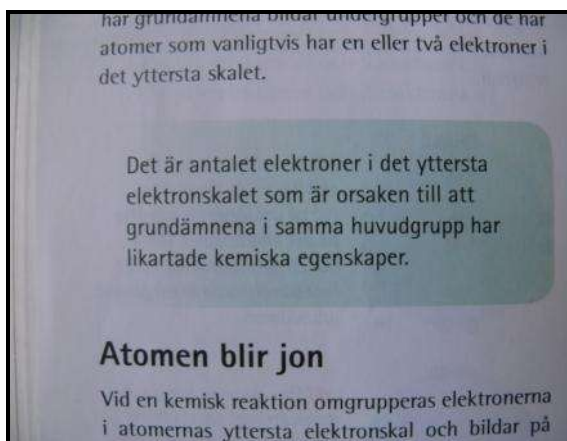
har grundämnena bildar undergrupper och de har atomer som vanligtvis har en eller två elektroner i det yttersta skalet.

Det är antalet elektroner i det yttersta elektronskalet som är orsaken till att grundämnena i samma huvudgrupp har likartade kemiska egenskaper.

Atomen blir jon

Vid en kemisk reaktion omgrupperas elektronerna i atomernas yttersta elektronskal och bildar på